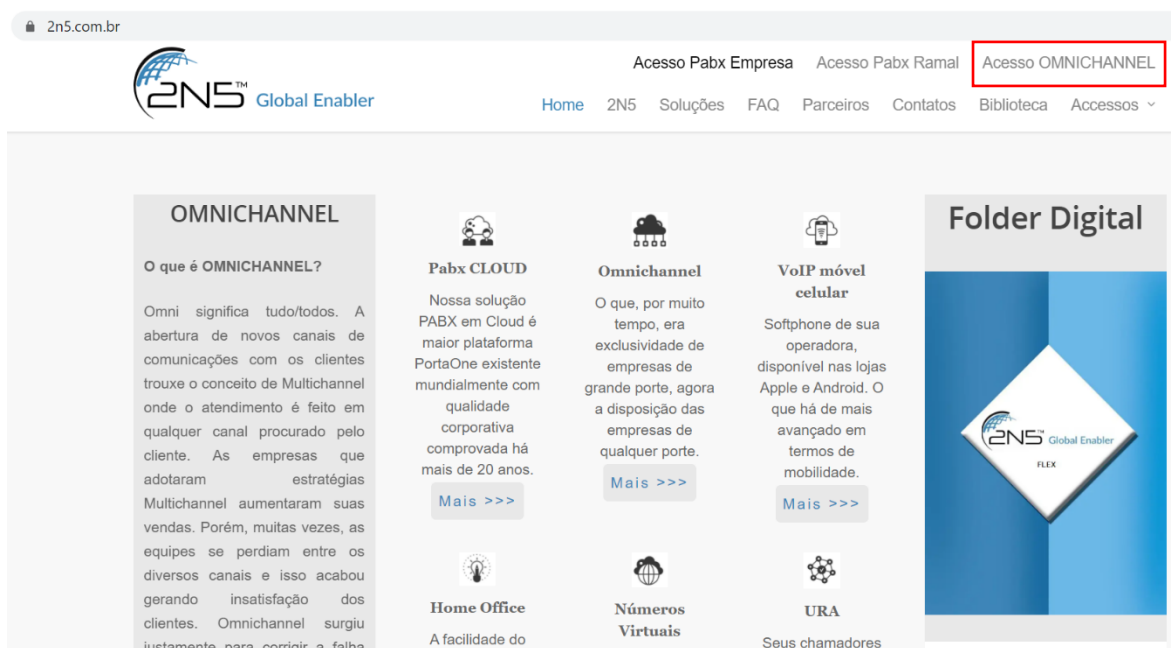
2n5.com.br

2N5™ Global Enabler

Acesso Pabx Empresa Acesso Pabx Ramal Acesso OMNICHANNEL

Home 2N5 Soluções FAQ Parceiros Contatos Biblioteca Acessos

OMNICHANNEL

O que é OMNICHANNEL?

Omni significa tudo/todos. A abertura de novos canais de comunicações com os clientes trouxe o conceito de Multichannel onde o atendimento é feito em qualquer canal procurado pelo cliente. As empresas que adotaram estratégias Multichannel aumentaram suas vendas. Porém, muitas vezes, as equipes se perdiam entre os diversos canais e isso acabou gerando insatisfação dos clientes. Omnichannel surgiu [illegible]

Pabx CLOUD

Nossa solução PABX em Cloud é maior plataforma PortaOne existente mundialmente com qualidade corporativa comprovada há mais de 20 anos.

Mais >>>

Omnichannel

O que, por muito tempo, era exclusividade de empresas de grande porte, agora a disposição das empresas de qualquer porte.

Mais >>>

VoIP móvel celular

Softphone de sua operadora, disponível nas lojas Apple e Android. O que há de mais avançado em termos de mobilidade.

Mais >>>

Home Office

A facilidade do

Números Virtuais

URA

Seus chamadores

Folder Digital

2N5™ Global Enabler

FLEX